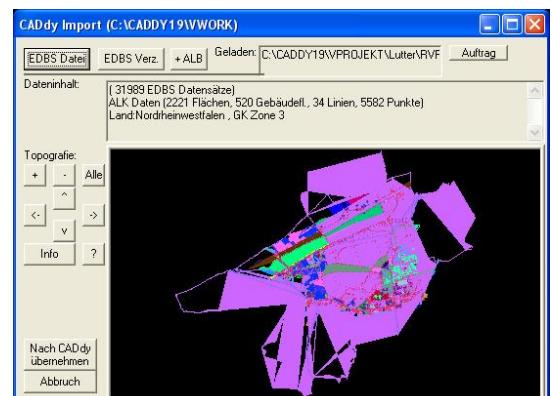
CADdy Import (C:\CADDY19\VWORK)

EDBS Datei EDBS Verz. + ALB Geladen: C:\CADDY19\VPROJEKT\Lutter\RVF Auftrag

Dateninhalt:

( 31989 EDBS Datensätze)
ALK Daten (2221 Flächen, 520 Gebäudefl., 34 Linien, 5582 Punkte)
Land:Nordrheinwestfalen , GK Zone 3

Topografie:

+ - Alle
^
<- ->
v
Info ?

Nach CADdy übernehmen
Abbruch